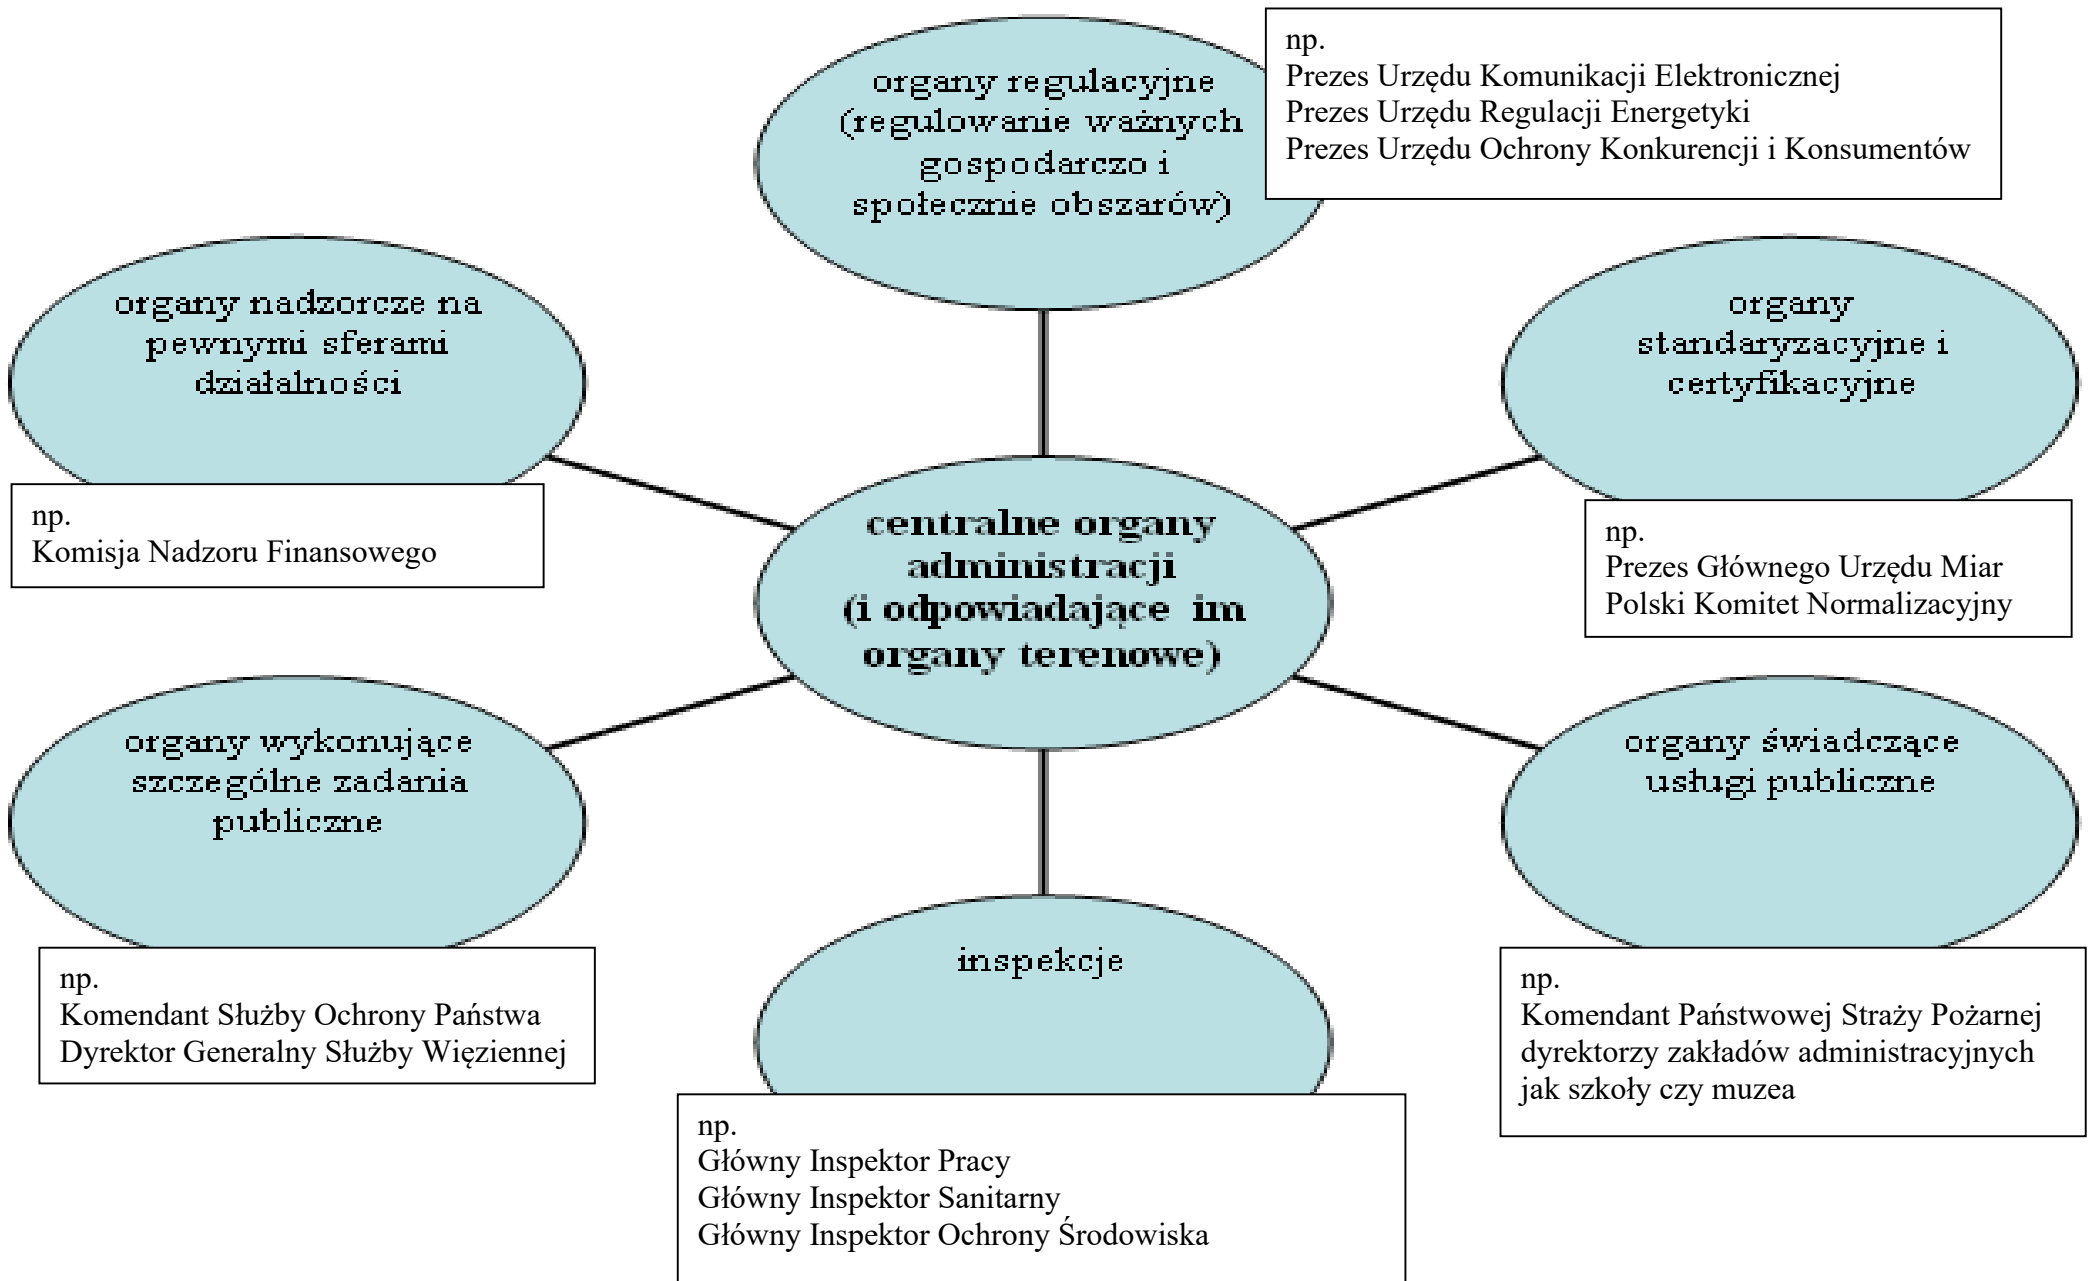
organy regulacyjne (regulowanie ważnych gospodarczo i społecznie obszarów)

np.
Prezes Urzędu Komunikacji Elektronicznej
Prezes Urzędu Regulacji Energetyki
Prezes Urzędu Ochrony Konkurencji i Konsumentów

organy nadzorcze na pewnymi sferami działalności

np.
Komisja Nadzoru Finansowego

organy standaryzacyjne i certyfikacyjne

np.
Prezes Głównego Urzędu Miar
Polski Komitet Normalizacyjny

centralne organy administracji (i odpowiadające im organy terenowe)

organy wykonujące szczególne zadania publiczne

np.
Komendant Służby Ochrony Państwa
Dyrektor Generalny Służby Więziennej

organy świadczące usługi publiczne

np.
Komendant Państwowej Straży Pożarnej
dyrektorzy zakładów administracyjnych jak szkoły czy muzea

inspekcje

np.
Główny Inspektor Pracy
Główny Inspektor Sanitarny
Główny Inspektor Ochrony Środowiska